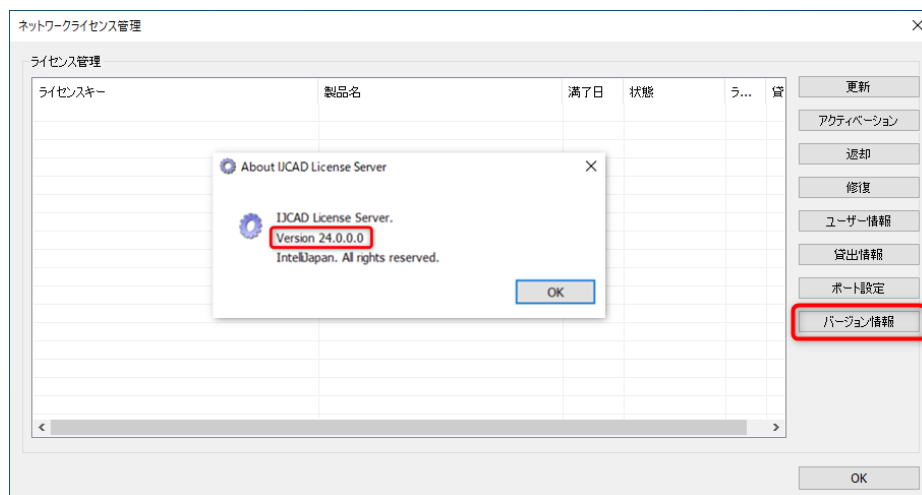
ネットワークライセンス管理

ライセンス管理

| ライセンスキー | 製品名 | 満了日 | 状態 | ラ... | 貸 |
|---|---|---|---|---|---|

更新
アクティベーション
返却
修復
ユーザー情報
貸出情報
ポート設定
バージョン情報

About IJCAD License Server

IJCAD License Server.
Version 24.0.0.0
IntelliJapan. All rights reserved.

OK

OK